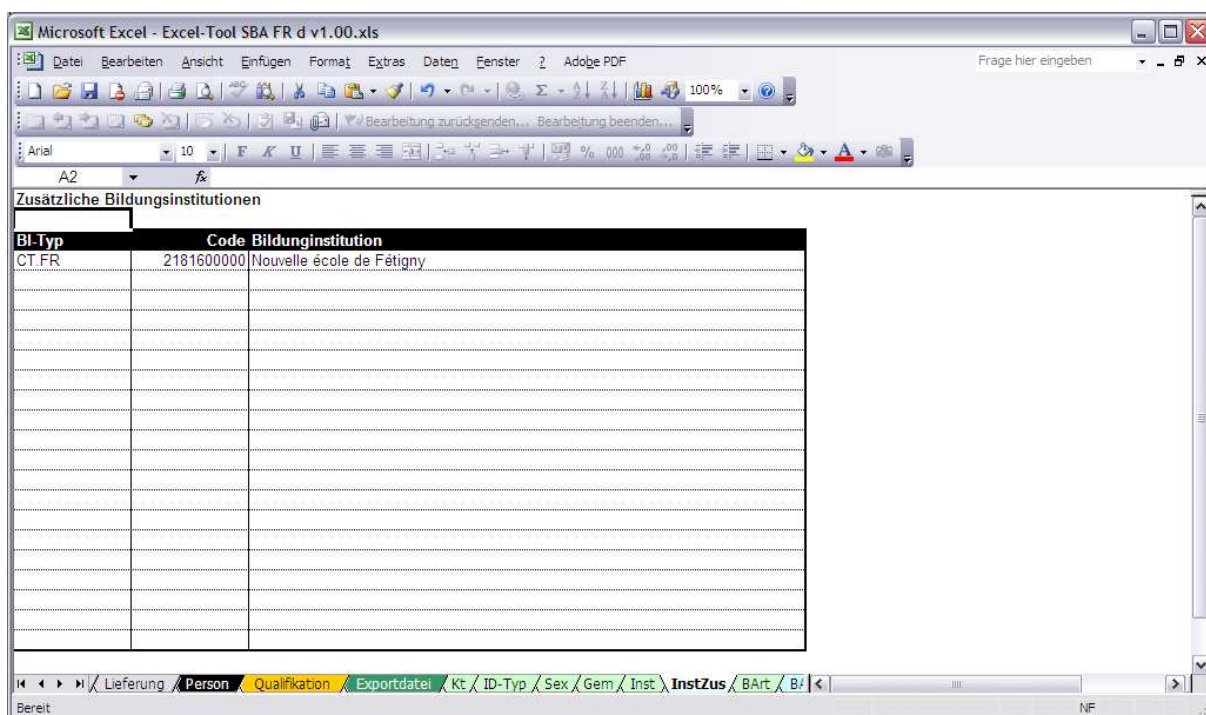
Microsoft Excel - Excel-Tool SBA FR d v1.00.xls

Datei Bearbeiten Ansicht Einfügen Format Extras Daten Fenster ? Adobe PDF

Frage hier eingeben

100%

Bearbeitung zurücksenden... Bearbeitung beenden...

Arial 10 F K U

A2 $f_x$

Zusätzliche Bildungsinstitutionen

| BI-Typ | Code | Bildunginstitution |
|---|---|---|
| CT.FR | 2181600000 | Nouvelle école de Fétigny |

Lieferung Person Qualifikation Exportdatei Kt ID-Typ Sex Gem Inst InstZus BArt B

Bereit NF